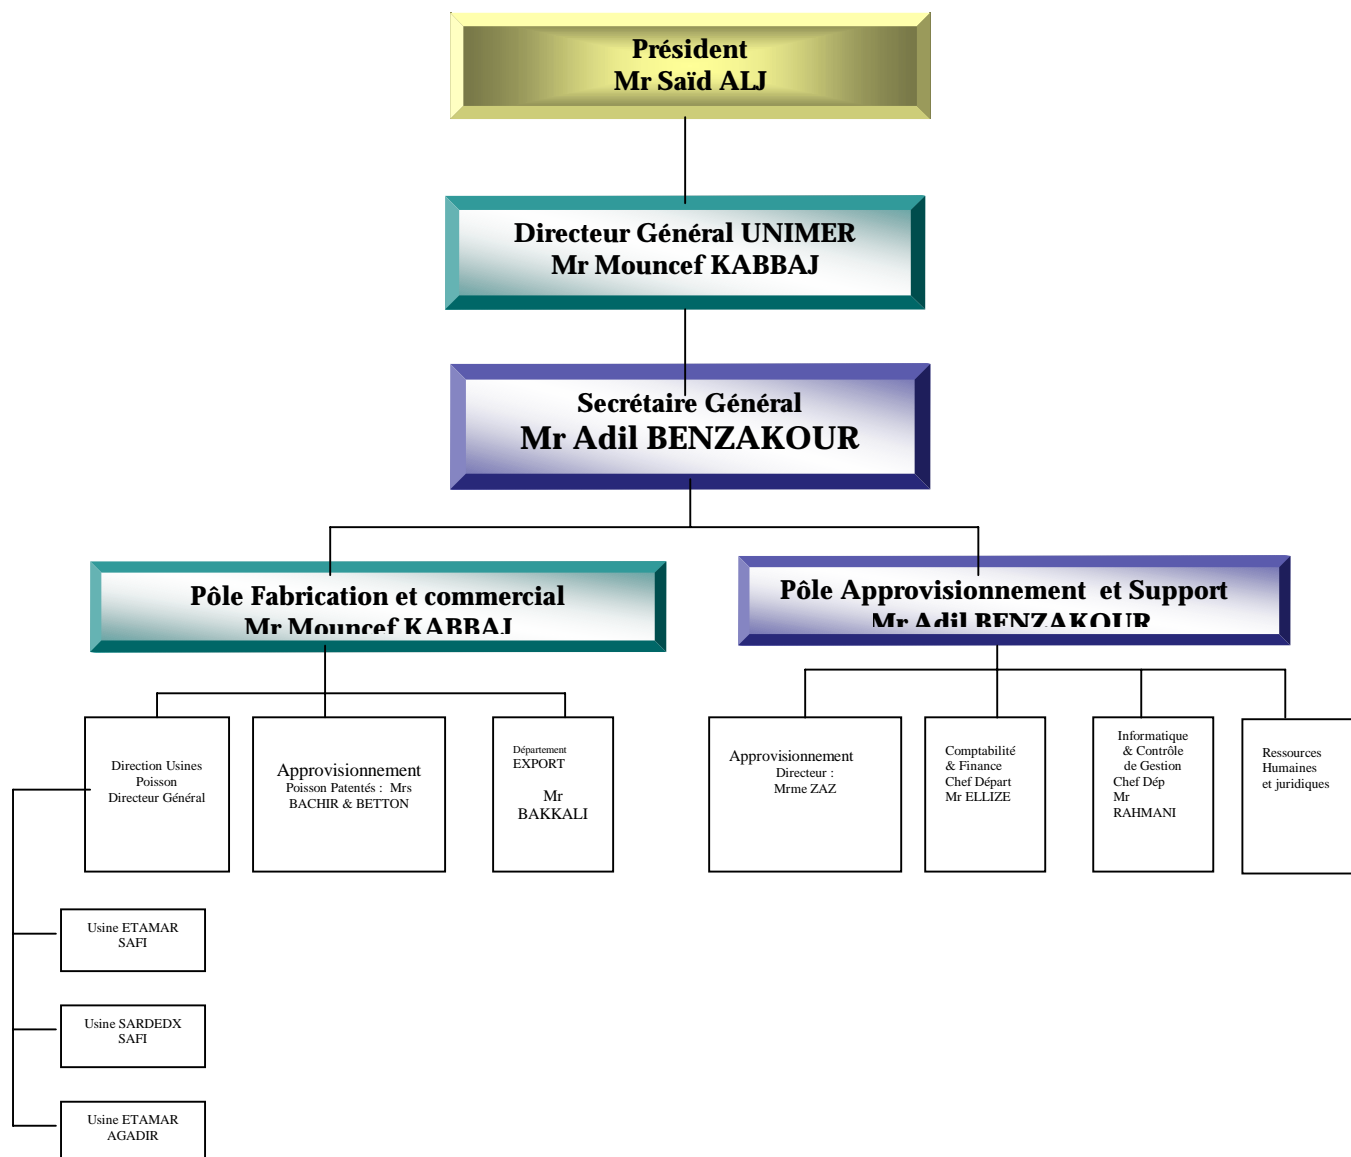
Président
Mr Saïd ALJ

Directeur Général UNIMER
Mr Mouncef KABBAJ

Secrétaire Général
Mr Adil BENZAKOUR

Pôle Fabrication et commercial
Mr Mouncef KABBAJ

Pôle Approvisionnement et Support
Mr Adil BENZAKOUR

Direction Usines Poisson Directeur Général

Approvisionnement
Poisson Patentés : Mrs BACHIR & BETTON

Département EXPORT
Mr BAKKALI

Approvisionnement
Directeur : Mrme ZAZ

Comptabilité & Finance Chef Départ Mr ELLIZE

Informatique & Contrôle de Gestion Chef Dép Mr RAHMANI

Ressources Humaines et juridiques

Usine ETAMAR SAFI

Usine SARDEDX SAFI

Usine ETAMAR AGADIR